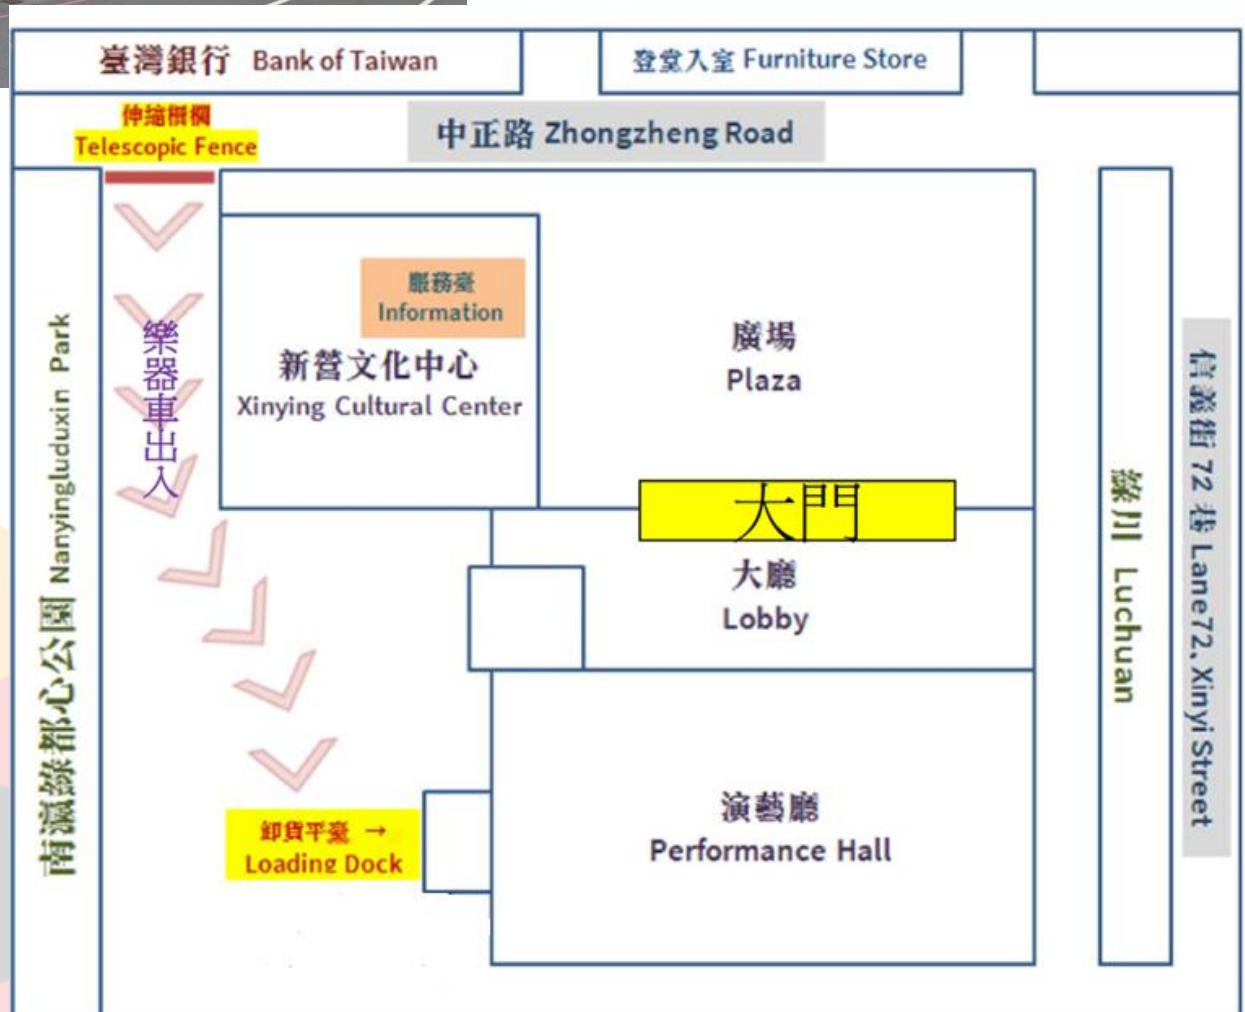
臺灣銀行 Bank of Taiwan

登堂入室 Furniture Store

伸縮柵欄
Telescopic Fence

中正路 Zhongzheng Road

南瀛綠都心公園 Nanyingluduxin Park

樂器車出入

服務臺
Information

新營文化中心
Xinying Cultural Center

廣場
Plaza

大門

大廳
Lobby

綠川 Luchuan

信義街 72 巷 Lane72, Xinyi Street

卸貨平臺 →
Loading Dock

演藝廳
Performance Hall